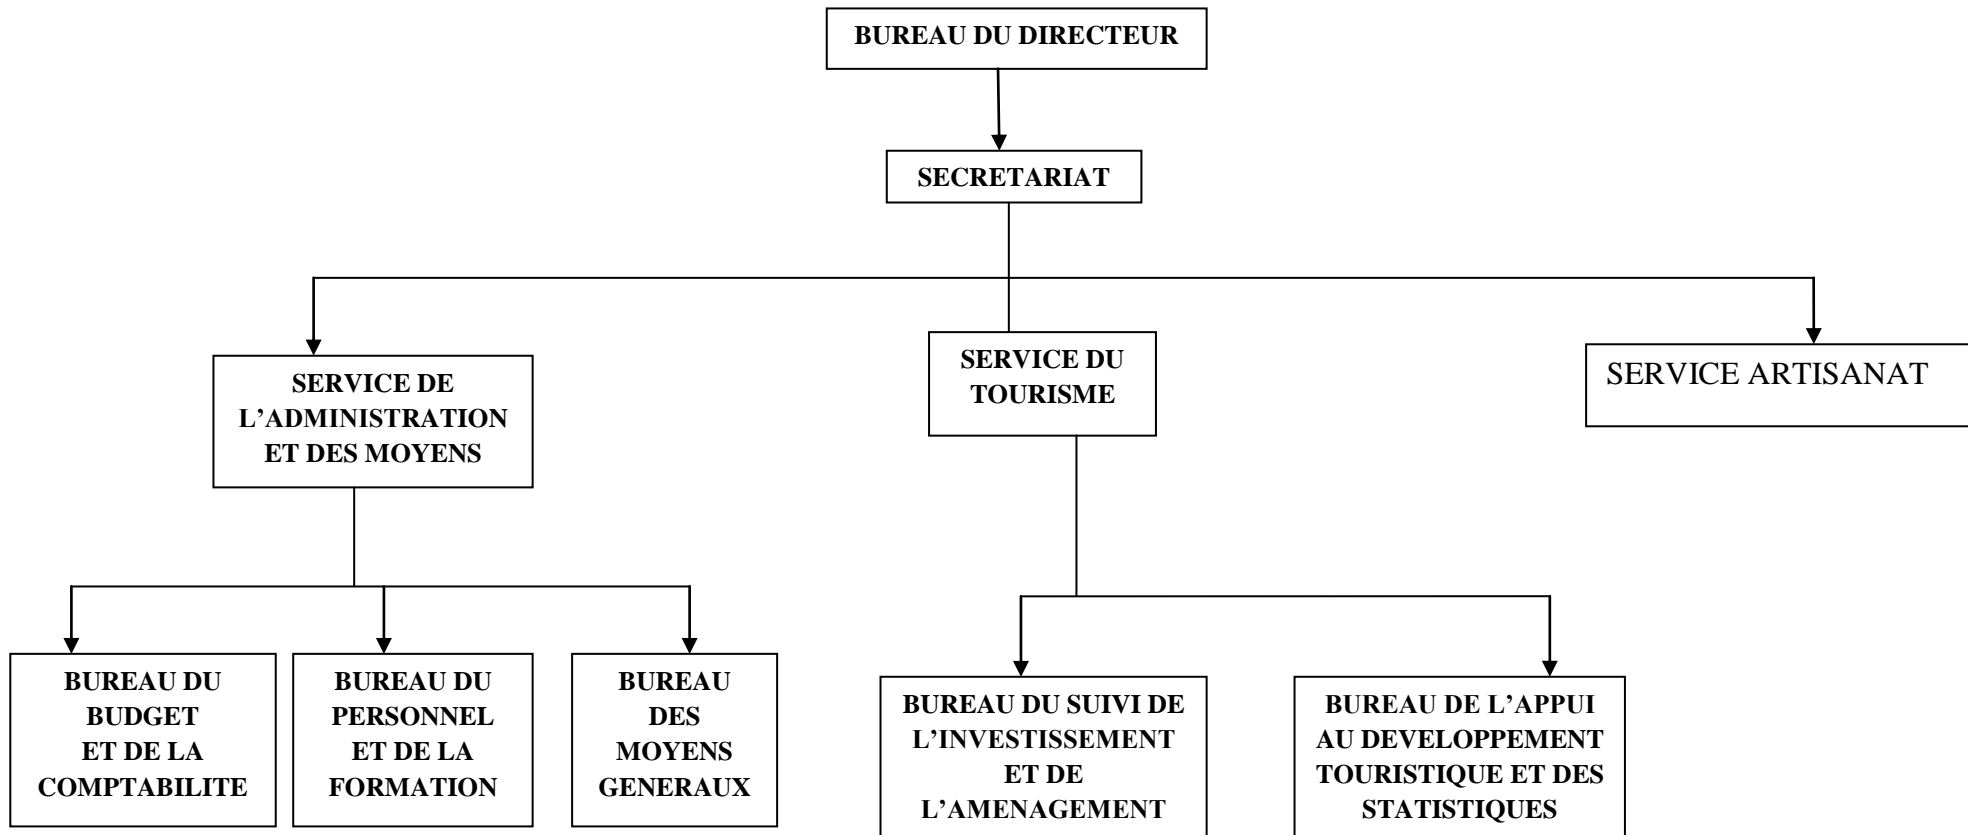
BUREAU DU DIRECTEUR

SECRETARIAT

SERVICE DE L’ADMINISTRATION ET DES MOYENS

SERVICE DU TOURISME

SERVICE ARTISANAT

BUREAU DU BUDGET ET DE LA COMPTABILITE

BUREAU DU PERSONNEL ET DE LA FORMATION

BUREAU DES MOYENS GENERAUX

BUREAU DU SUIVI DE L’INVESTISSEMENT ET DE L’AMENAGEMENT

BUREAU DE L’APPUI AU DEVELOPPEMENT TOURISTIQUE ET DES STATISTIQUES